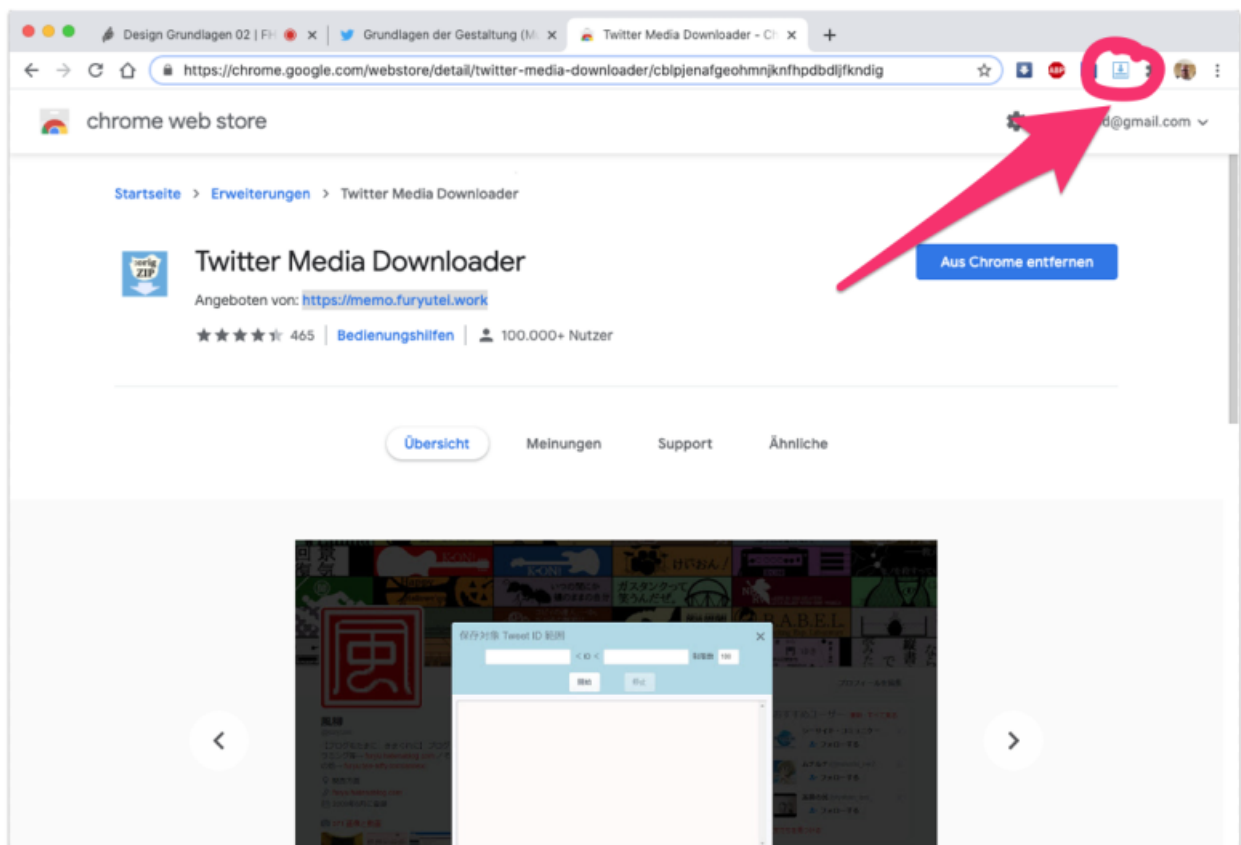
Design Grundlagen 02 | FH
Grundlagen der Gestaltung (M
Twitter Media Downloader - Ch
https://chrome.google.com/webstore/detail/twitter-media-downloader/cblpjenafgeohmnjknfhpdbdljfkndig

chrome web store
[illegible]d@gmail.com

Startseite > Erweiterungen > Twitter Media Downloader

Twitter Media Downloader
Angeboten von: https://memo.furyutei.work
465 | Bedienungshilfen | 100.000+ Nutzer

Aus Chrome entfernen

Übersicht Meinungen Support Ähnliche

保存対象 Tweet ID 範囲
< ID <
制限数 100
開始
停止